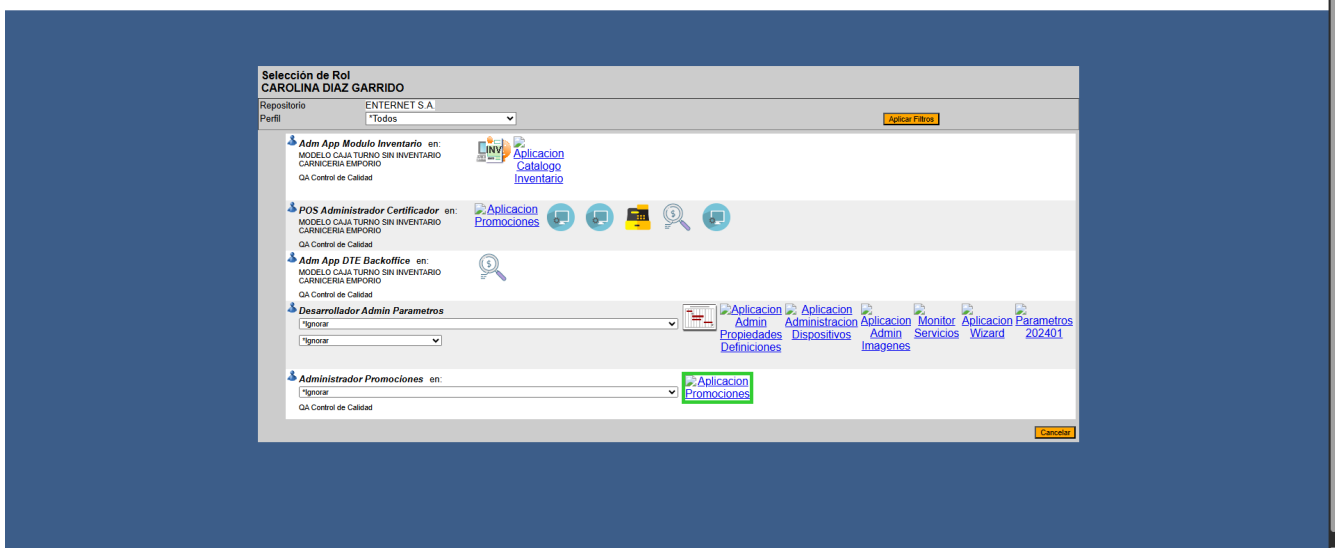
Selección de Rol
CAROLINA DIAZ GARRIDO

Repositorio ENTERNET S.A.
Perfil *Todos

Aplicar Filtros

Adm App Modulo Inventario en:
MODELO CAJA TURNO SIN INVENTARIO CARNICERIA EMPORIO
QA Control de Calidad

INV

Aplicacion Catalogo Inventario

POS Administrador Certificador en:
MODELO CAJA TURNO SIN INVENTARIO CARNICERIA EMPORIO
QA Control de Calidad

Aplicacion Promociones

Adm App DTE Backoffice en:
MODELO CAJA TURNO SIN INVENTARIO CARNICERIA EMPORIO
QA Control de Calidad

Desarrollador Admin Parametros
*Ignorar
*Ignorar

Aplicacion Admin Propiedades Definiciones
Aplicacion Administracion Dispositivos
Aplicacion Admin Imagenes
Monitor Servicios
Aplicacion Wizard
Parametros 202401

Administrador Promociones en:
*Ignorar
QA Control de Calidad

Aplicacion Promociones

Cancelar